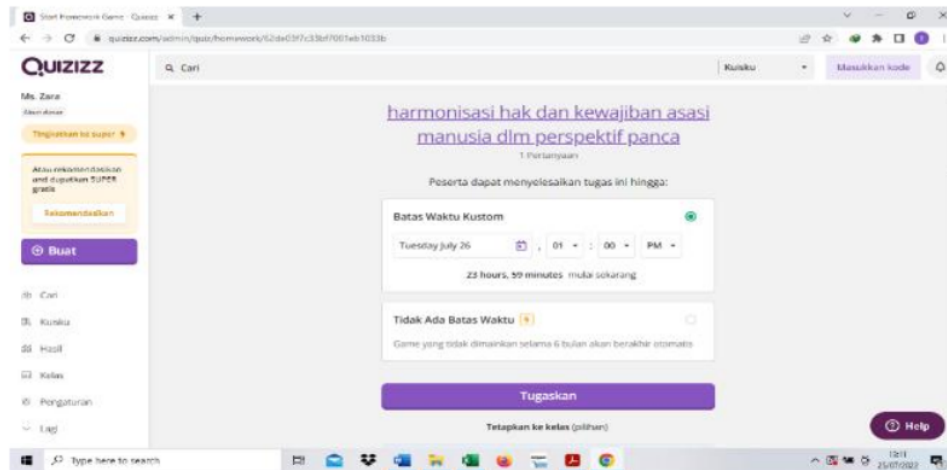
Start Homework Game - Quizizz ×

quizizz.com/admin/quiz/homework/62de03f7c33bf7001eb1033b

QUIZIZZ

Cari

Kuisku

Masukkan kode

Ms. Zara

Akun dasar

Tingkatkan ke super

Atau rekomendasikan and dapatkan SUPER gratis

Rekomendasikan

Buat

Cari

Kuisku

Hasil

Kelas

Pengaturan

Lagi

harmonisasi hak dan kewajiban asasi manusia dlm perspektif panca

1 Pertanyaan

Peserta dapat menyelesaikan tugas ini hingga:

Batas Waktu Kustom

Tuesday July 26 , 01 : 00 PM

23 hours, 59 minutes mulai sekarang

Tidak Ada Batas Waktu

Game yang tidak dimainkan selama 6 bulan akan berakhir otomatis

Tugaskan

Tetapkan ke kelas (pilihan)

Help

Type here to search

13:11
25/07/2022